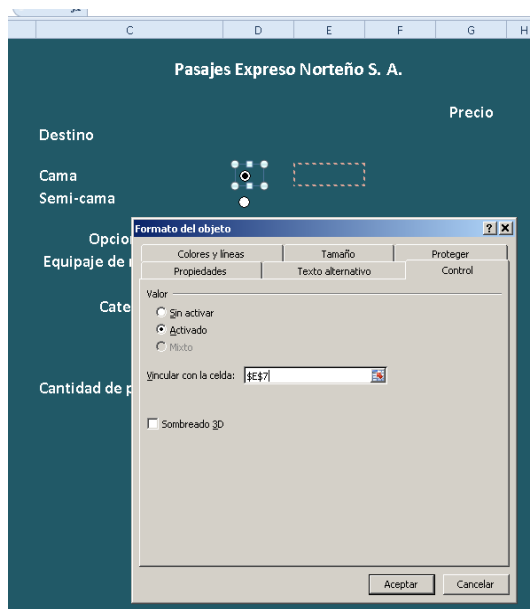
C D E F G H

Pasajes Expreso Norteño S. A.

Precio

Destino

Cama

Semi-cama

Opcio

Equipaje de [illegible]

Cate

Cantidad de p

Formato del objeto

?X

Colores y líneas | Tamaño | Proteger

Propiedades | Texto alternativo | Control

Valor

Sin activar

Activado

Mixto

Vincular con la celda: $E$7

Sombreado 3D

Aceptar

Cancelar